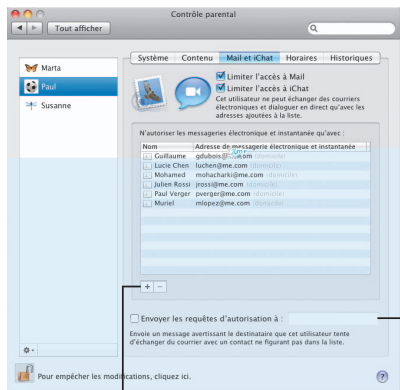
Contrôle parental

Tout afficher

Marta
Paul
Susanne

Système | Contenu | Mail et iChat | Horaires | Historiques

Limiter l'accès à Mail
Limiter l'accès à iChat
Cet utilisateur ne peut échanger des courriers électroniques et dialoguer en direct qu'avec les adresses ajoutées à la liste.

N'autoriser les messageries électronique et instantanée qu'avec :

| Nom | Adresse de messagerie électronique et instantanée |
|---|---|
| Guillaume | gdubois@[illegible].com (domicile) |
| Lucie Chen | luchen@me.com (domicile) |
| Mohamed | mohacharki@me.com (domicile) |
| Julien Rossi | jrossi@me.com (domicile) |
| Paul Verger | pverger@me.com (domicile) |
| Muriel | mlopez@me.com (domicile) |

+ −

Envoyer les requêtes d'autorisation à :
Envoie un message avertissant le destinataire que cet utilisateur tente d'échanger du courrier avec un contact ne figurant pas dans la liste.

Pour empêcher les modifications, cliquez ici.

?